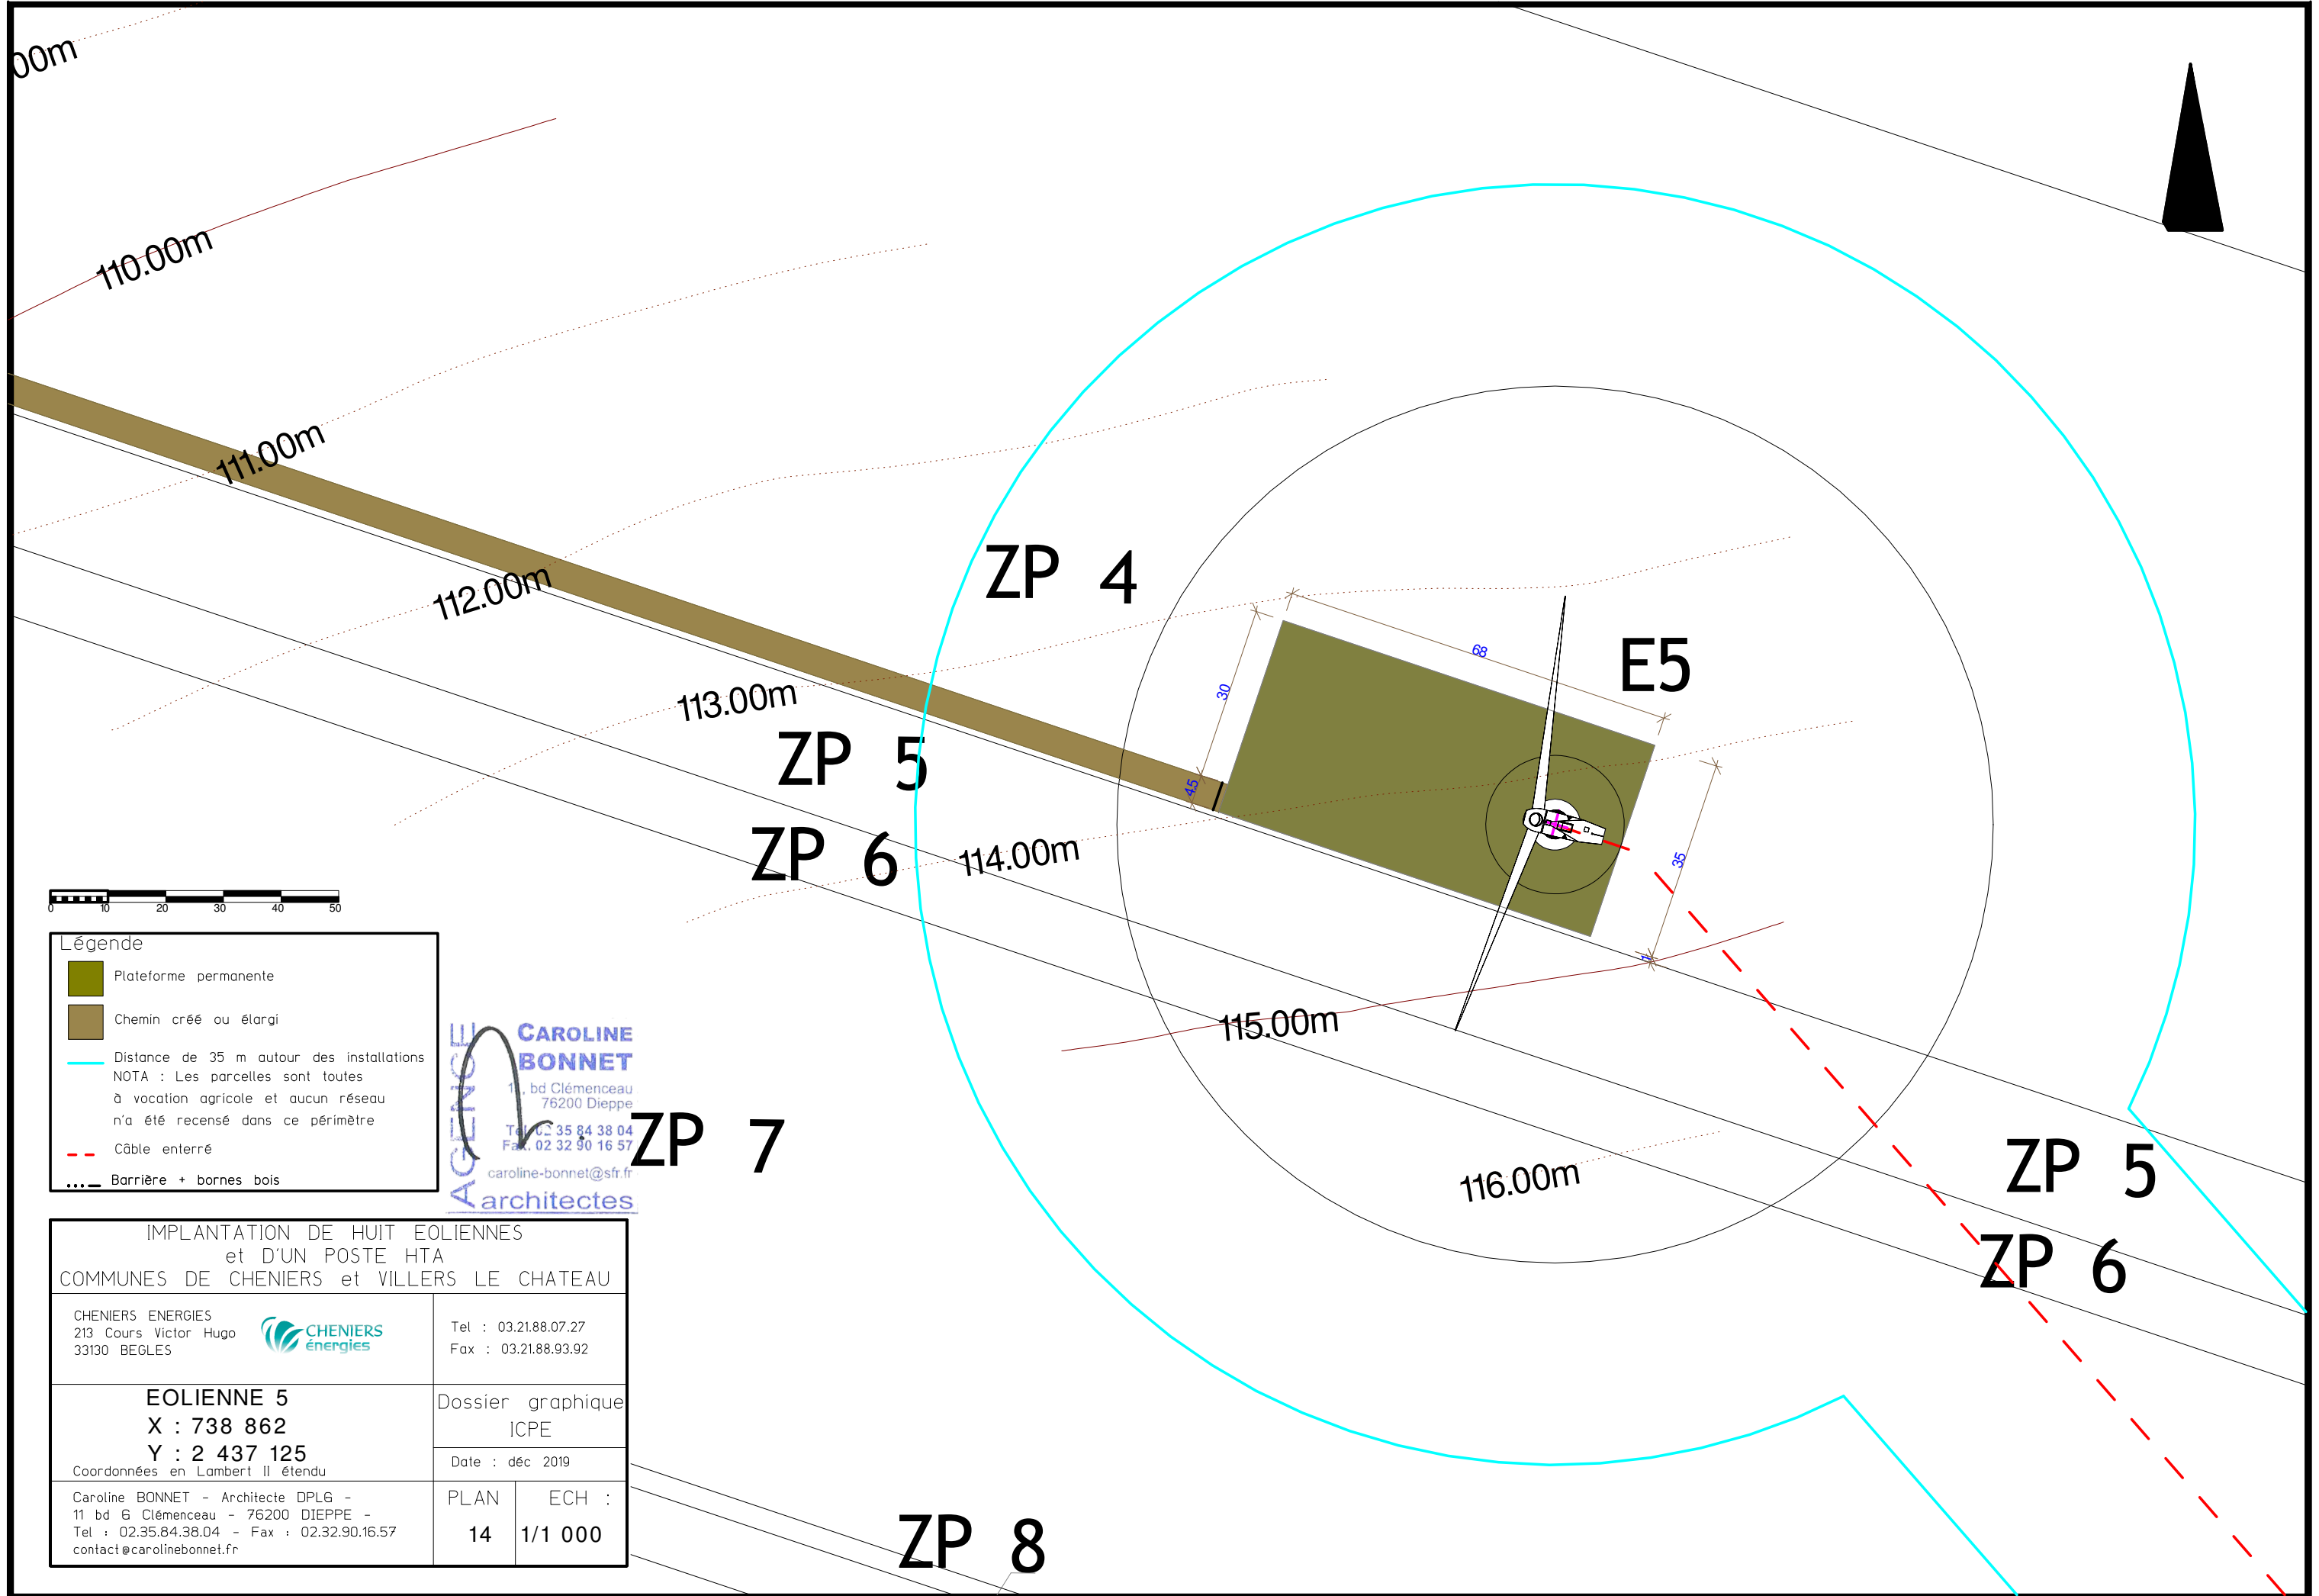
00m

110.00m

111.00m

112.00m

113.00m

114.00m

115.00m

116.00m

ZP 4

ZP 5

ZP 6

ZP 7

ZP 8

ZP 5

ZP 6

E5

68

30

45

35

1

0 10 20 30 40 50

Légende

Plateforme permanente

Chemin créé ou élargi

Distance de 35 m autour des installations
NOTA : Les parcelles sont toutes à vocation agricole et aucun réseau n'a été recensé dans ce périmètre

Câble enterré

Barrière + bornes bois

AGENCE
CAROLINE BONNET
11, bd Clémenceau
76200 Dieppe
Tél. 02 35 84 38 04
Fax. 02 32 90 16 57
caroline-bonnet@sfr.fr
architectes

IMPLANTATION DE HUIT EOLIENNES
et D'UN POSTE HTA
COMMUNES DE CHENIERS et VILLERS LE CHATEAU

CHENIERS ENERGIES
213 Cours Victor Hugo
33130 BEGLES

CHENIERS énergies

Tel : 03.21.88.07.27
Fax : 03.21.88.93.92

EOLIENNE 5
X : 738 862
Y : 2 437 125
Coordonnées en Lambert II étendu

Dossier graphique
ICPE

Date : déc 2019

Caroline BONNET - Architecte DPLG -
11 bd G Clémenceau - 76200 DIEPPE -
Tel : 02.35.84.38.04 - Fax : 02.32.90.16.57
contact@carolinebonnet.fr

PLAN
14

ECH :
1/1 000